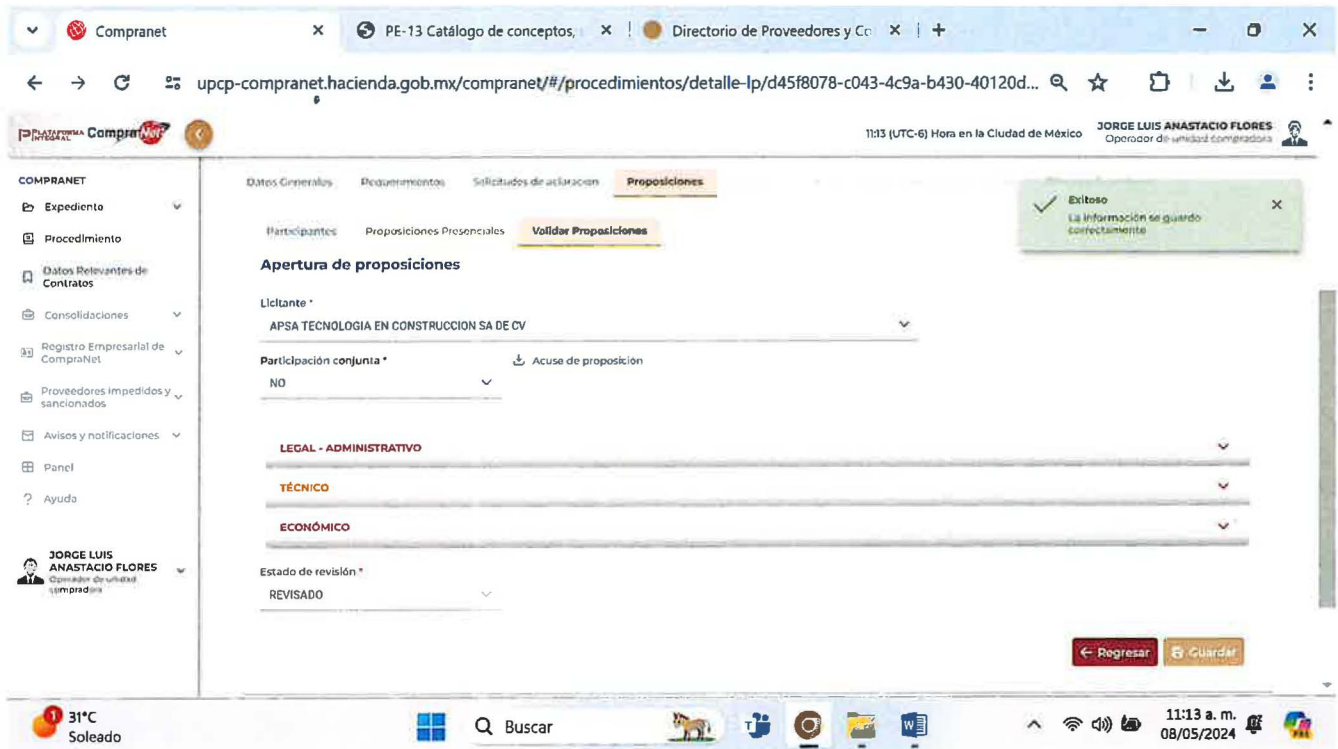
Compranet ×
PE-13 Catálogo de conceptos, ×
Directorio de Proveedores y Co ×
+

upcp-compranet.hacienda.gob.mx/compranet/#/procedimientos/detalle-lp/d45f8078-c043-4c9a-b430-40120d...

PLATAFORMA INTEGRAL CompraNet

11:13 (UTC-6) Hora en la Ciudad de México
JORGE LUIS ANASTACIO FLORES
Operador de unidad compradora

COMPRANET
Expediente
Procedimiento
Datos Relevantes de Contratos
Consolidaciones
Registro Empresarial de CompraNet
Proveedores impedidos y sancionados
Avisos y notificaciones
Panel
Ayuda

JORGE LUIS ANASTACIO FLORES
Operador de unidad compradora

Datos Generales Requerimientos Solicitudes de aclaracion Proposiciones

Participantes Proposiciones Presenciales Validar Proposiciones

Exitoso
La información se guardo correctamente

Apertura de proposiciones

Licitante *
APSA TECNOLOGIA EN CONSTRUCCION SA DE CV

Participación conjunta *
NO

Acuse de proposicion

LEGAL - ADMINISTRATIVO

TÉCNICO

ECONÓMICO

Estado de revisión *
REVISADO

Regresar
Guardar

31°C
Soleado
Buscar
11:13 a. m.
08/05/2024